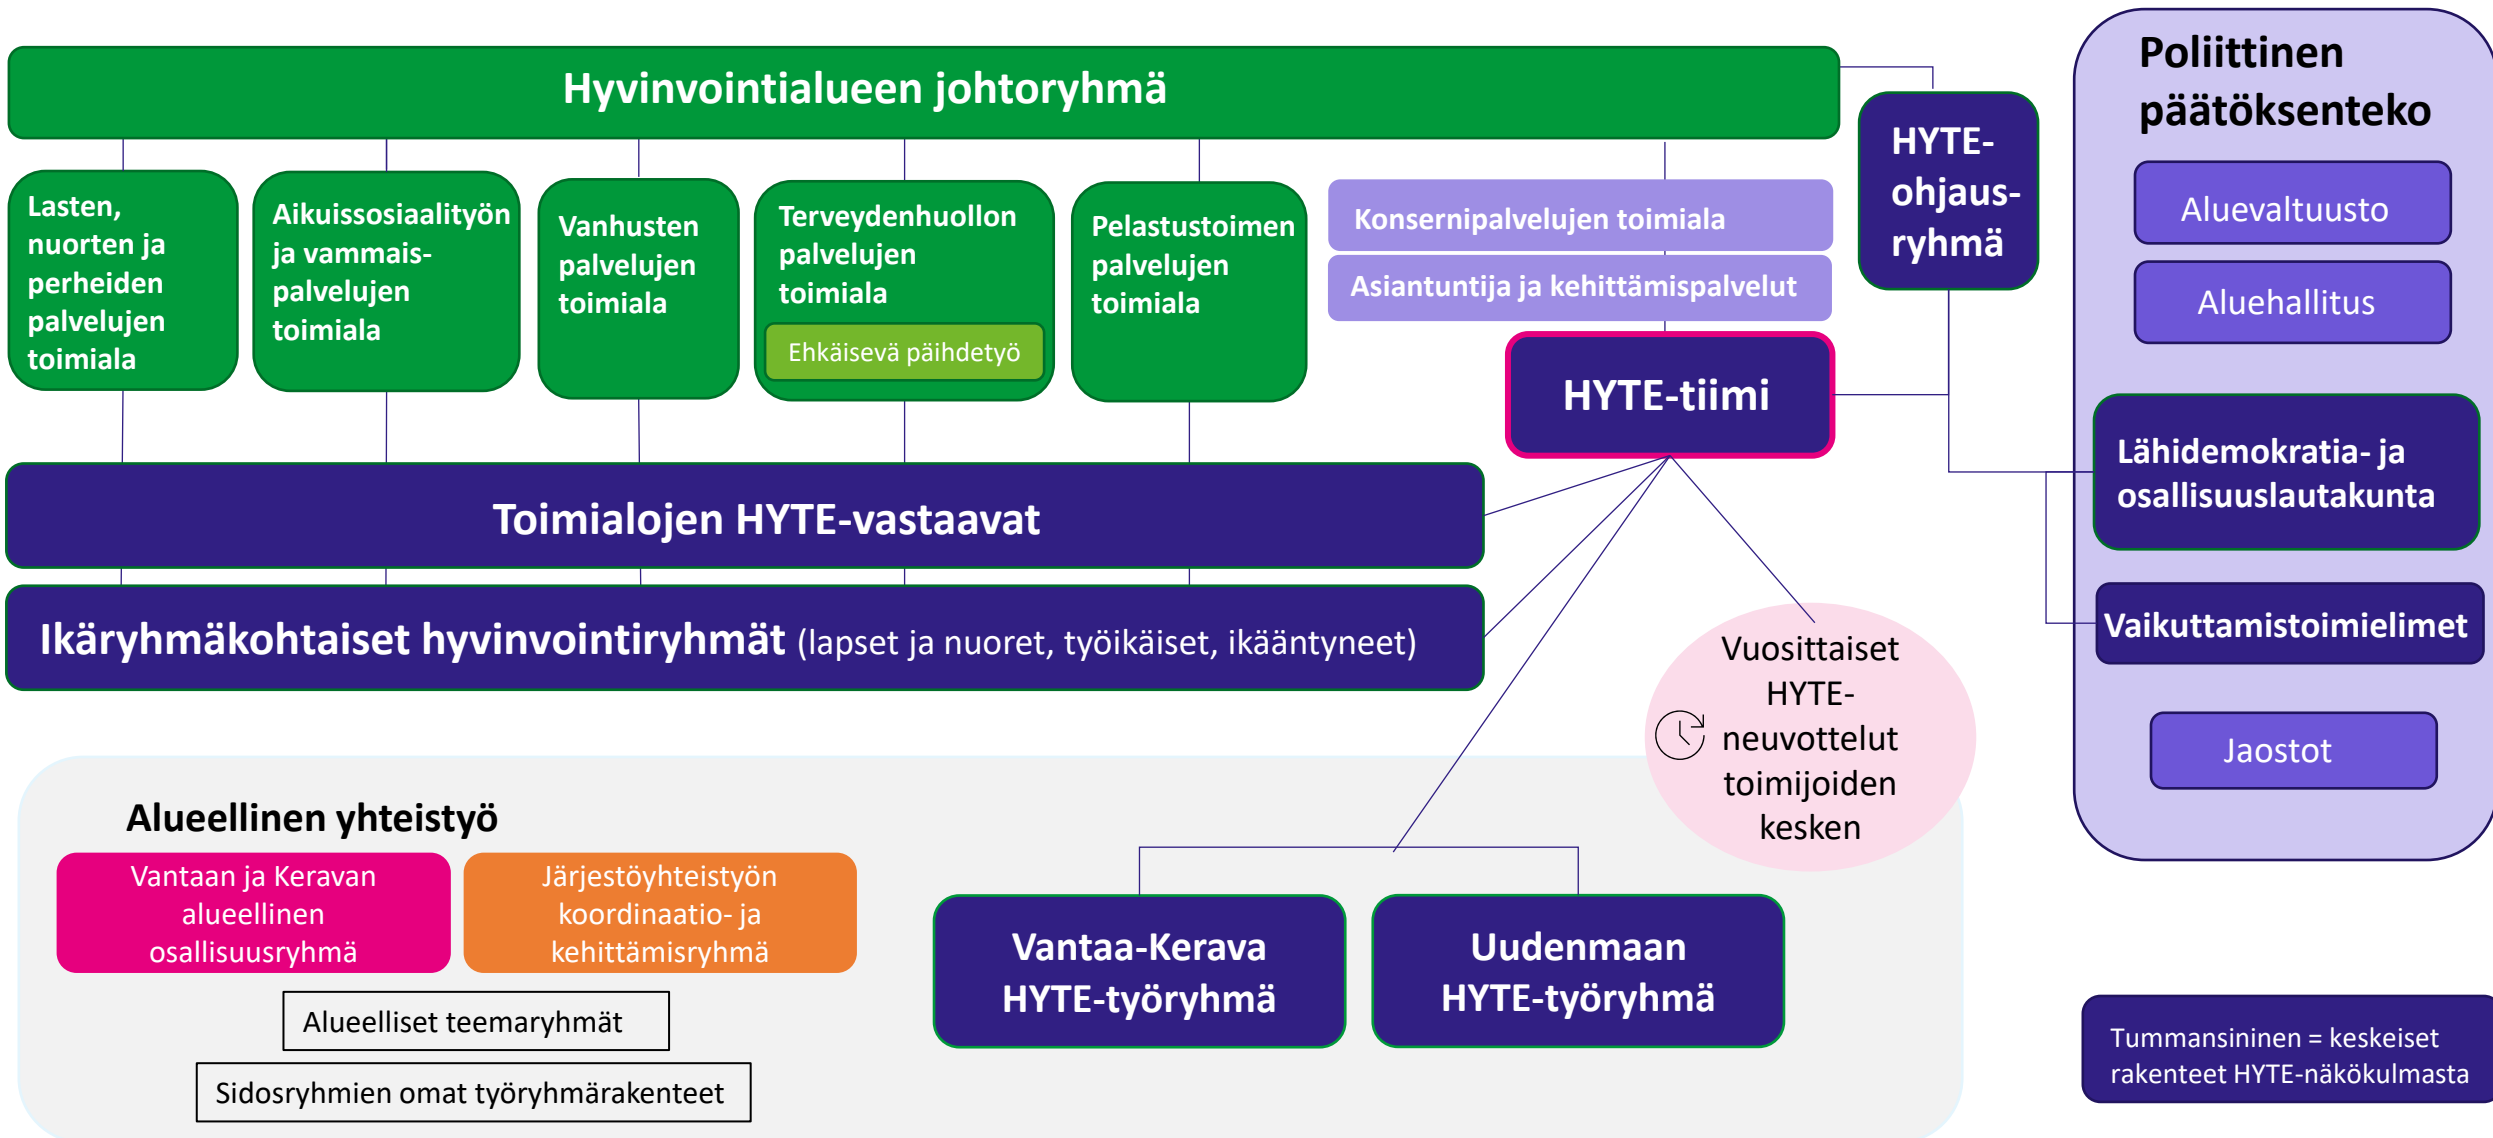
Hyvinvointialueen johtoryhmä

Lasten, nuorten ja perheiden palvelujen toimiala

Aikuissosiaalityön ja vammais-palvelujen toimiala

Vanhusten palvelujen toimiala

Terveydenhuollon palvelujen toimiala

Ehkäisevä päihdetyö

Pelastustoimen palvelujen toimiala

Konsernipalvelujen toimiala

Asiantuntija ja kehittämispalvelut

HYTE-ohjaus-ryhmä

Poliittinen päätöksenteko

Aluevaltuusto

Aluehallitus

HYTE-tiimi

Lähidemokratia- ja osallisuuslautakunta

Vaikuttamistoimielimet

Jaostot

Toimialojen HYTE-vastaavat

Ikäryhmäkohtaiset hyvinvointiryhmät (lapset ja nuoret, työikäiset, ikääntyneet)

Vuosittaiset HYTE-neuvottelut toimijoiden kesken

Alueellinen yhteistyö

Vantaan ja Keravan alueellinen osallisuusryhmä

Järjestöyhteistyön koordinaatio- ja kehittämisryhmä

Alueelliset teemaryhmät

Sidosryhmien omat työryhmärakenteet

Vantaa-Kerava HYTE-työryhmä

Uudenmaan HYTE-työryhmä

Tummansininen = keskeiset rakenteet HYTE-näkökulmasta